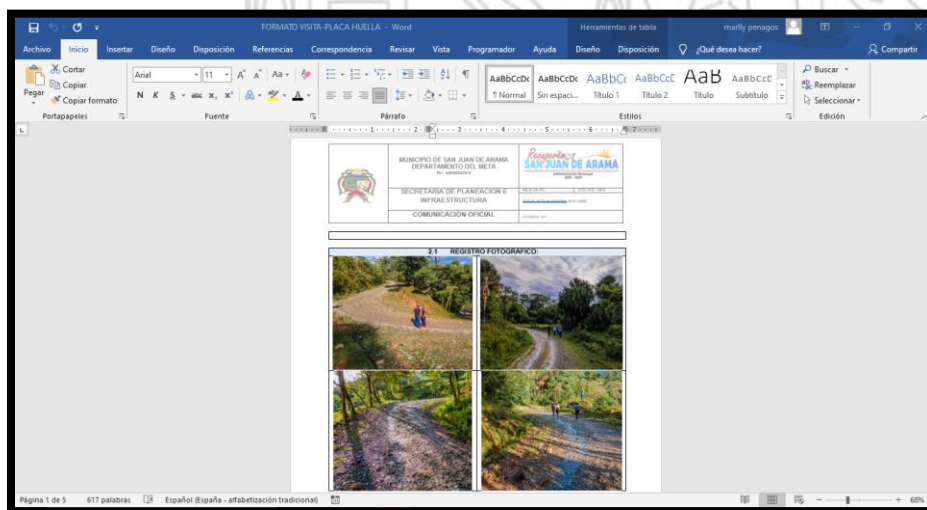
FORMATO VISITA-PLACA HUELLA - Word

Herramientas de tabla

marily penagos

Archivo Inicio Insertar Diseño Disposición Referencias Correspondencia Revisar Vista Programador Ayuda Diseño Disposición ¿Qué desea hacer? Compartir

Cortar
Copiar
Pegar
Copiar formato
Portapapeles

Arial 11
N K S abc x, x'
Fuente

Párrafo

AaBbCcDc ¶ Normal
AaBbCcDc Sin espaci...
AaBbCc Título 1
AaBbCcE Título 2
AaB Título
AaBbCcC Subtítulo
Estilos

Buscar
Reemplazar
Seleccionar
Edición

MUNICIPIO DE SAN JUAN DE ARAMA
DEPARTAMENTO DEL META
NIT. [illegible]

Recuperemos SAN JUAN DE ARAMA

SECRETARIA DE PLANEACION E INFRAESTRUCTURA

COMUNICACIÓN OFICIAL

2.1 REGISTRO FOTOGRÁFICO:

Página 1 de 5 617 palabras Español (España - alfabetización tradicional) 68%